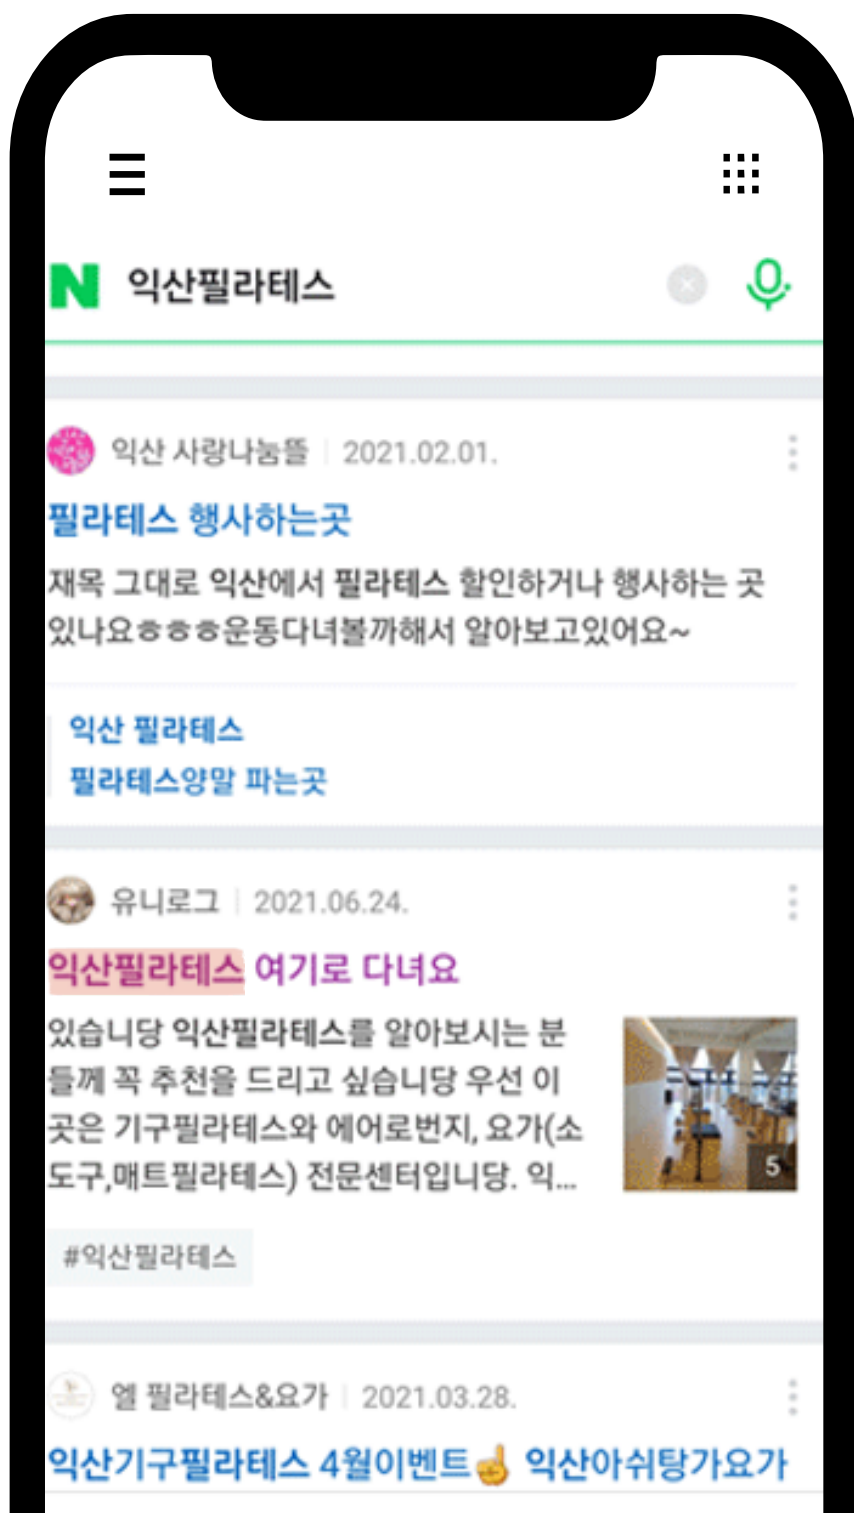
N 익산필라테스

익산 사랑나눔뜰 | 2021.02.01.

필라테스 행사하는곳

재목 그대로 익산에서 필라테스 할인하거나 행사하는 곳 있나요ㅎㅎㅎㅎ운동다녀볼까해서 알아보고있어요~

익산 필라테스
필라테스양말 파는곳

유니로그 | 2021.06.24.

익산필라테스 여기로 다녀요

있습니당 익산필라테스를 알아보시는 분들께 꼭 추천을 드리고 싶습니당 우선 이곳은 기구필라테스와 에어로번지, 요가(소도구,매트필라테스) 전문센터입니당. 익...

5

#익산필라테스

엘 필라테스&요가 | 2021.03.28.

익산기구필라테스 4월이벤트☝ 익산아쉬탕가요가